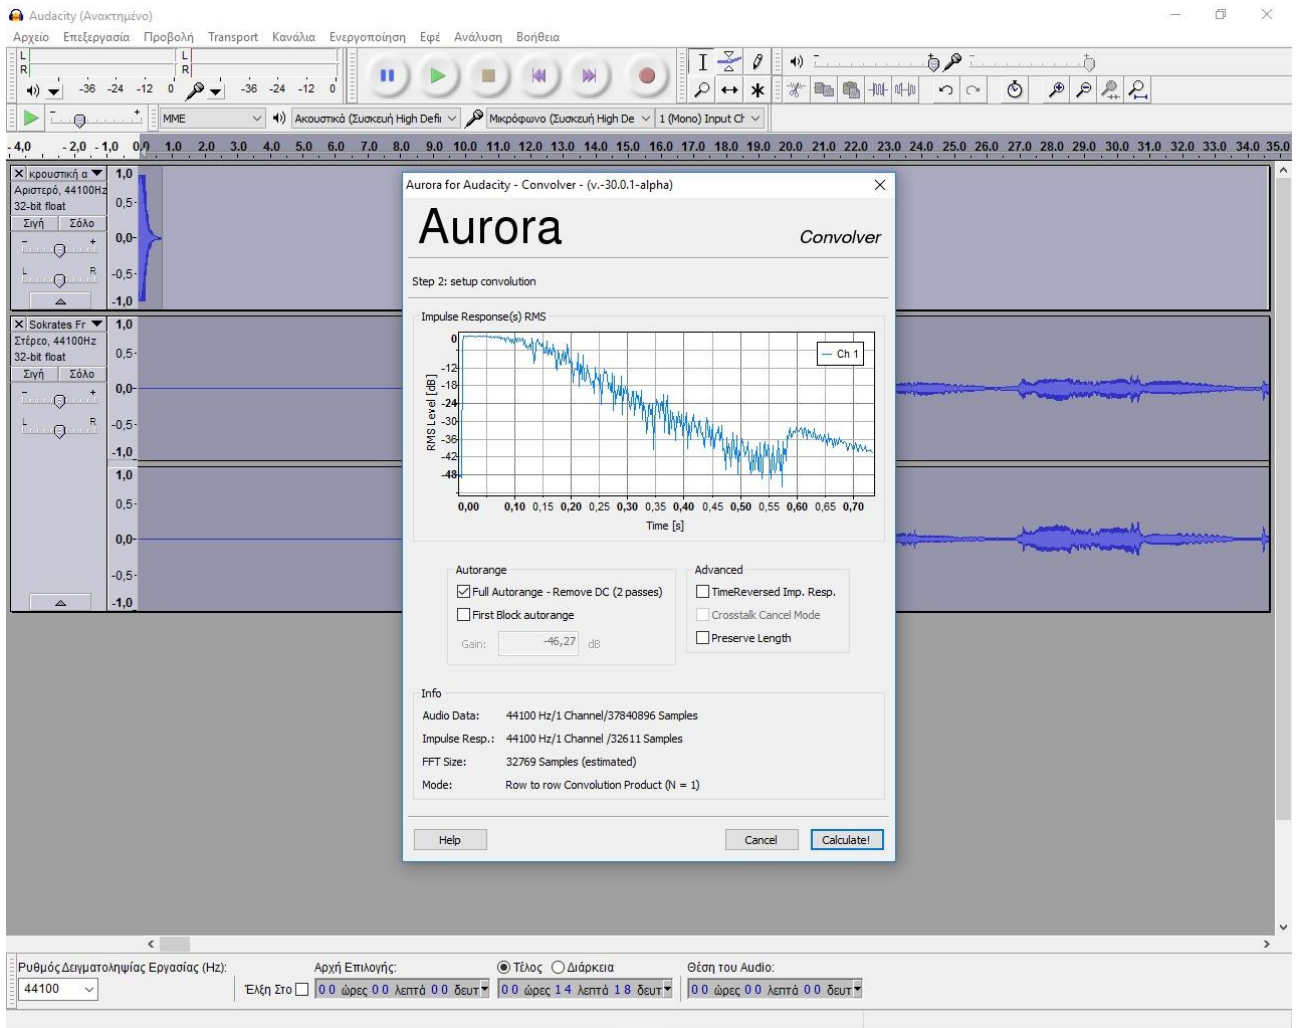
Audacity (Ανακτημένο)

Αρχείο Επεξεργασία Προβολή Transport Κανάλια Ενεργοποίηση Εφέ Ανάλυση Βοήθεια

L R -36 -24 -12 0 L R -36 -24 -12 0

MME Ακουστικά (Συσκευή High Defi Μικρόφωνο (Συσκευή High De 1 (Mono) Input Ch

-4,0 -2,0 -1,0 0,0 1,0 2,0 3,0 4,0 5,0 6,0 7,0 8,0 9,0 10,0 11,0 12,0 13,0 14,0 15,0 16,0 17,0 18,0 19,0 20,0 21,0 22,0 23,0 24,0 25,0 26,0 27,0 28,0 29,0 30,0 31,0 32,0 33,0 34,0 35,0

κρουστική α
Αριστερό, 44100Hz
32-bit float
Σιγή Σόλο
1,0 0,5- 0,0- -0,5- -1,0

Sokrates Fr
Στέρεο, 44100Hz
32-bit float
Σιγή Σόλο
1,0 0,5- 0,0- -0,5- -1,0
1,0 0,5- 0,0- -0,5- -1,0

Aurora for Audacity - Convolver - (v.-30.0.1-alpha)

Aurora

Convolver

Step 2: setup convolution

Impulse Response(s) RMS

RMS Level [dB]
0 -12 -18 -24 -30 -36 -42 -48

Ch 1

0,00 0,10 0,15 0,20 0,25 0,30 0,35 0,40 0,45 0,50 0,55 0,60 0,65 0,70
Time [s]

Autorange
Full Autorange - Remove DC (2 passes)
First Block autorange
Gain: -46,27 dB

Advanced
TimeReversed Imp. Resp.
Crosstalk Cancel Mode
Preserve Length

Info
Audio Data: 44100 Hz/1 Channel/37840896 Samples
Impulse Resp.: 44100 Hz/1 Channel /32611 Samples
FFT Size: 32769 Samples (estimated)
Mode: Row to row Convolution Product (N = 1)

Help Cancel Calculate!

Ρυθμός Δειγματοληψίας Εργασίας (Hz):
44100
Αρχή Επιλογής:
Έλξη Στο
00 ώρες 00 λεπτά 00 δευτ
Τέλος Διάρκεια
00 ώρες 14 λεπτά 18 δευτ
Θέση του Audio:
00 ώρες 00 λεπτά 00 δευτ